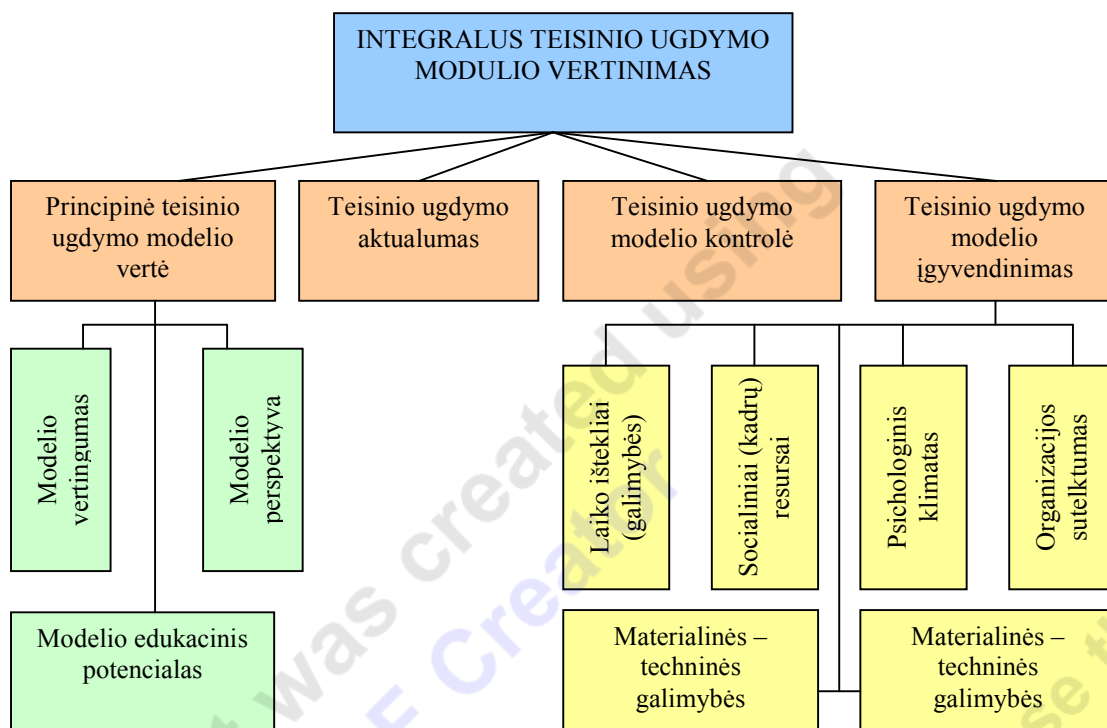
INTEGRALUS TEISINIO UGDYMO MODULIO VERTINIMAS

Principinė teisinio ugdymo modelio vertė

Teisinio ugdymo aktualumas

Teisinio ugdymo modelio kontrolė

Teisinio ugdymo modelio įgyvendinimas

Modelio vertingumas

Modelio perspektyva

Modelio edukacinis potencialas

Laiko ištekliai (galimybės)

Socialiniai (kadrų) resursai

Psichologinis klimatas

Organizacijos sutelktumas

Materialinės – techninės galimybės

Materialinės – techninės galimybės